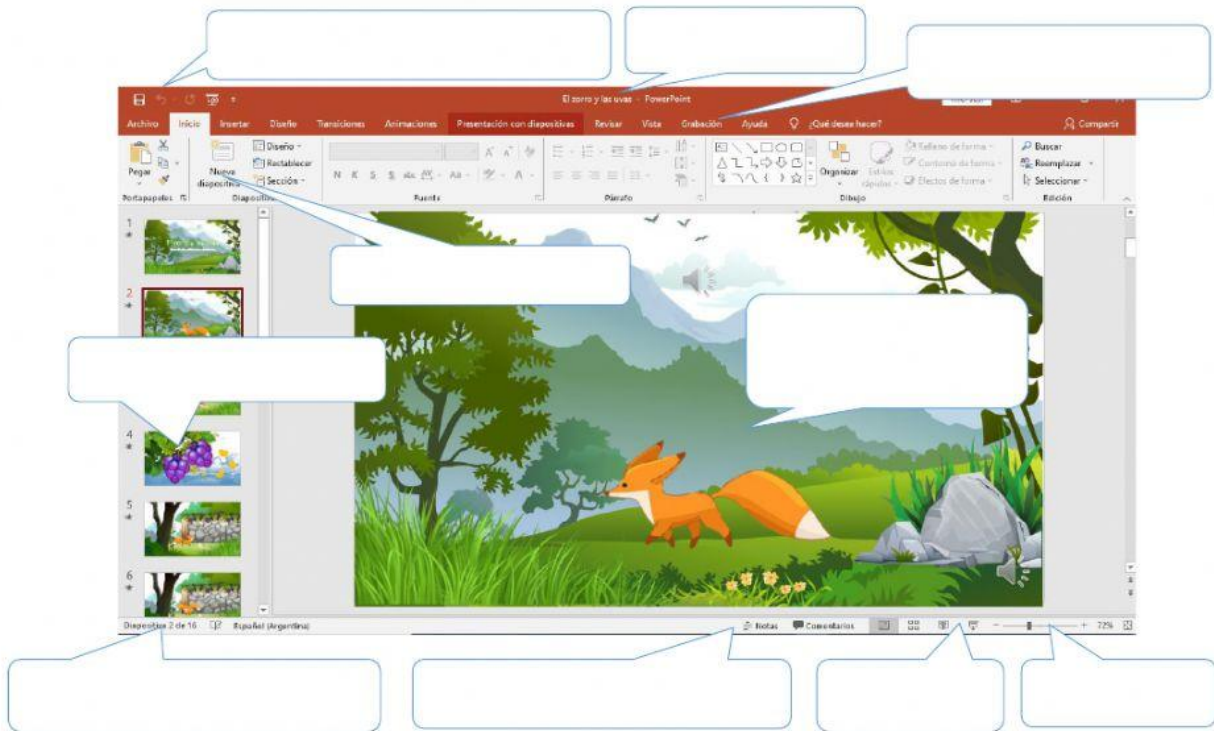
El zorro y las uvas - PowerPoint

Archivo Inicio Insertar Diseño Transiciones Animaciones Presentación con diapositivas Revisar Vista Grabación Ayuda ¿Qué desea hacer? Compartir

Pegar Portapapeles Nueva diapositiva Diseño Restablecer Sección Diapositivas N K S abc Aa A Fuente Párrafo Organizar Estilos rápidos Relleno de forma Contorno de forma Efectos de forma Dibujo Buscar Reemplazar Seleccionar Edición

1 2 4 5 6

Diapositiva 2 de 16 Español (Argentina) Notas Comentarios 72%